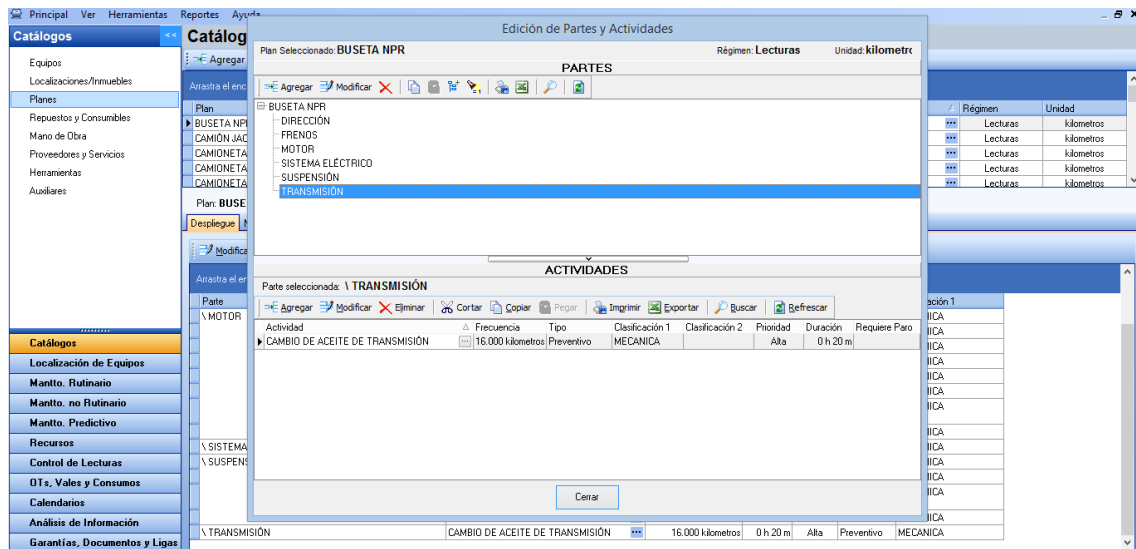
Principal Ver Herramientas Reportes Ayuda

Catálogos

Equipos
Localizaciones/Inmuebles
Planes
Repuestos y Consumibles
Mano de Obra
Proveedores y Servicios
Herramientas
Auxiliares

Catálogos
Localización de Equipos
Mantto. Rutinario
Mantto. no Rutinario
Mantto. Predictivo
Recursos
Control de Lecturas
OTs, Vales y Consumos
Calendarios
Análisis de Información
Garantías, Documentos y Ligas

Catálog
Agregar
Arrastra el enc
Plan
BUSETA NPI
CAMIÓN JAC
CAMIONETA
CAMIONETA
CAMIONETA

| Régimen | Unidad |
|---|---|
| Lecturas | kilometros |
| Lecturas | kilometros |
| Lecturas | kilometros |
| Lecturas | kilometros |
| Lecturas | kilometros |

Plan: BUSE
Despliegue
Modifica
Arrastra el en
Parte
\ MOTOR
\ SISTEMA
\ SUSPENS

ación 1
ÁNICA
ÁNICA
ÁNICA
ÁNICA
ÁNICA
ÁNICA
ÁNICA
ÁNICA
ÁNICA
ÁNICA
ÁNICA
ÁNICA

| \ TRANSMISIÓN | CAMBIO DE ACEITE DE TRANSMISIÓN | ... | 16.000 kilometros | 0 h 20 m | Alta | Preventivo | MECANICA |

Edición de Partes y Actividades

Plan Seleccionado: BUSETA NPR Régimen: Lecturas Unidad: kilometro

PARTES

Agregar Modificar

BUSETA NPR
DIRECCIÓN
FRENOS
MOTOR
SISTEMA ELÉCTRICO
SUSPENSIÓN
TRANSMISIÓN

ACTIVIDADES

Parte seleccionada: \ TRANSMISIÓN

Agregar Modificar Eliminar Cortar Copiar Pegar Imprimir Exportar Buscar Refrescar

| Actividad | Frecuencia | Tipo | Clasificación 1 | Clasificación 2 | Prioridad | Duración | Requiere Paro |
|---|---|---|---|---|---|---|---|
| CAMBIO DE ACEITE DE TRANSMISIÓN | 16.000 kilometros | Preventivo | MECANICA | | Alta | 0 h 20 m | |

Cerrar